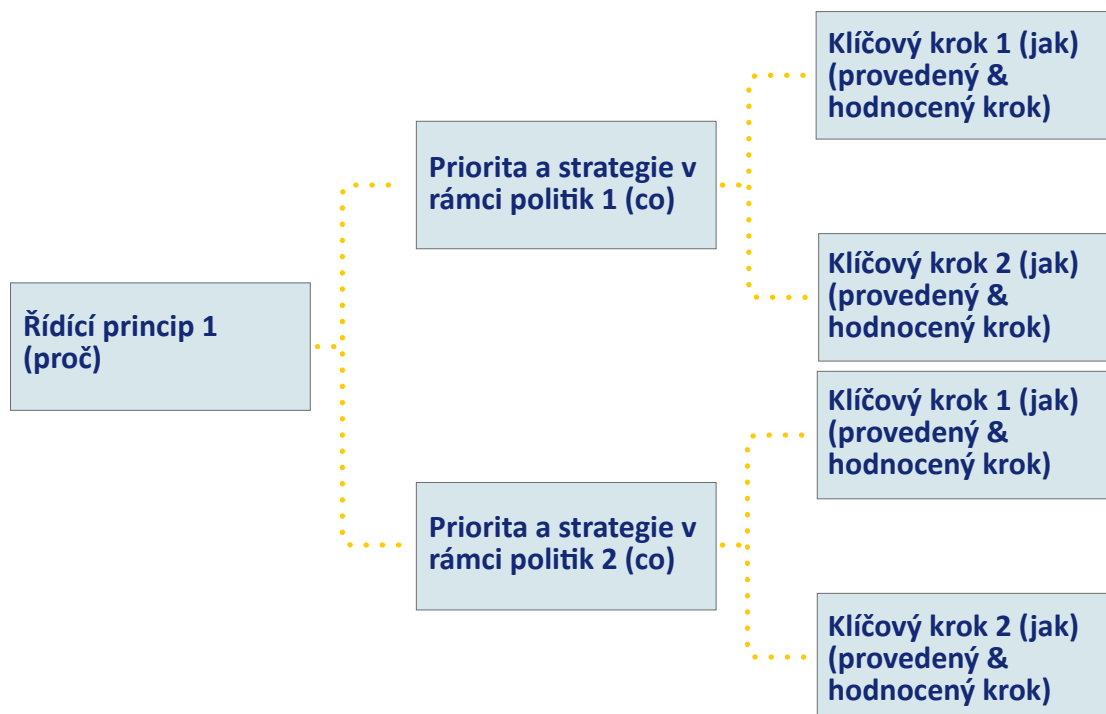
Řídící princip 1 (proč)

Priorita a strategie v rámci politik 1 (co)

Klíčový krok 1 (jak) (provedený & hodnocený krok)

Klíčový krok 2 (jak) (provedený & hodnocený krok)

Priorita a strategie v rámci politik 2 (co)

Klíčový krok 1 (jak) (provedený & hodnocený krok)

Klíčový krok 2 (jak) (provedený & hodnocený krok)